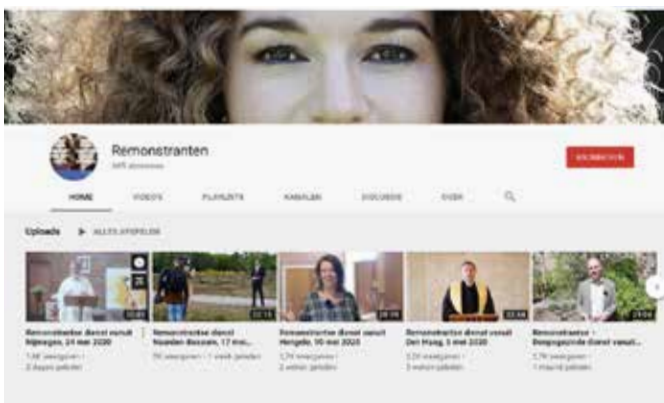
Remonstranten
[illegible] abonnees

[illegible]

HOME VIDEO'S PLAYLISTS KANALEN DISCUSSIE OVER

Uploads ▶ ALLES AFSPELEN

Remonstrantse dienst vanuit Nijmegen, 24 mei 2020
1,6K weergaven · 2 dagen geleden

22:15
Remonstrantse dienst Noorden-Bussum, 17 mei...
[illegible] weergaven · 1 week geleden

28:58
Remonstrantse dienst vanuit Hengelo, 10 mei 2020
1,7K weergaven · 2 weken geleden

23:58
Remonstrantse dienst vanuit Den Haag, 3 mei 2020
2,0K weergaven · 3 weken geleden

21:04
Remonstrantse - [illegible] vanuit...
1,7K weergaven · 1 maand geleden